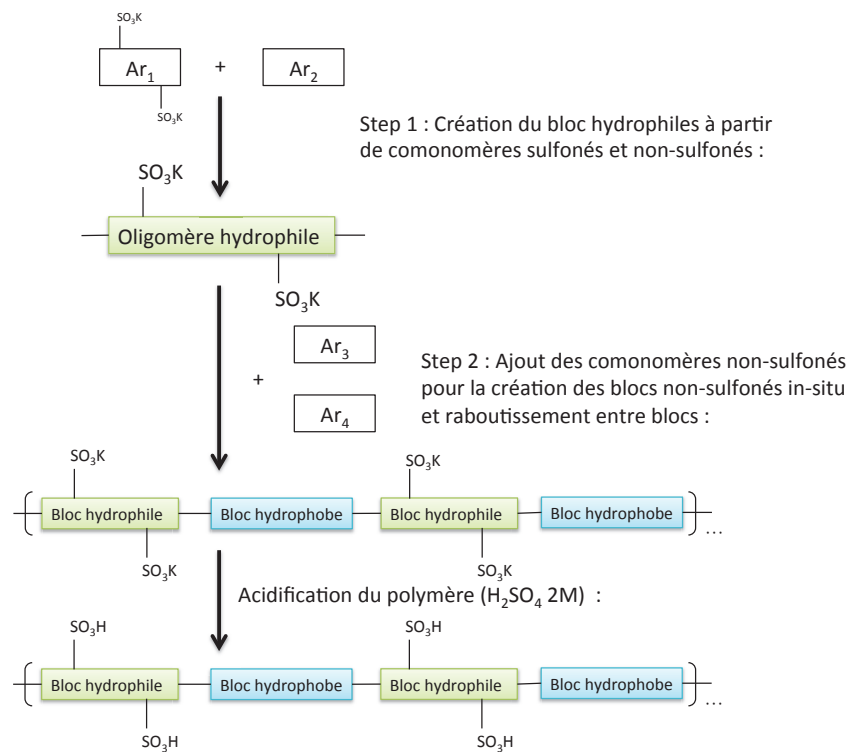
$SO_3K$

$Ar_1$ + $Ar_2$

$SO_3K$

Step 1 : Création du bloc hydrophiles à partir de comonomères sulfonés et non-sulfonés :

$SO_3K$

Oligomère hydrophile

$SO_3K$

$Ar_3$

+

$Ar_4$

Step 2 : Ajout des comonomères non-sulfonés pour la création des blocs non-sulfonés in-situ et raboutissement entre blocs :

$SO_3K$ $SO_3K$

Bloc hydrophile Bloc hydrophobe Bloc hydrophile Bloc hydrophobe …

$SO_3K$ $SO_3K$

Acidification du polymère ($H_2SO_4$ 2M) :

$SO_3H$ $SO_3H$

Bloc hydrophile Bloc hydrophobe Bloc hydrophile Bloc hydrophobe …

$SO_3H$ $SO_3H$